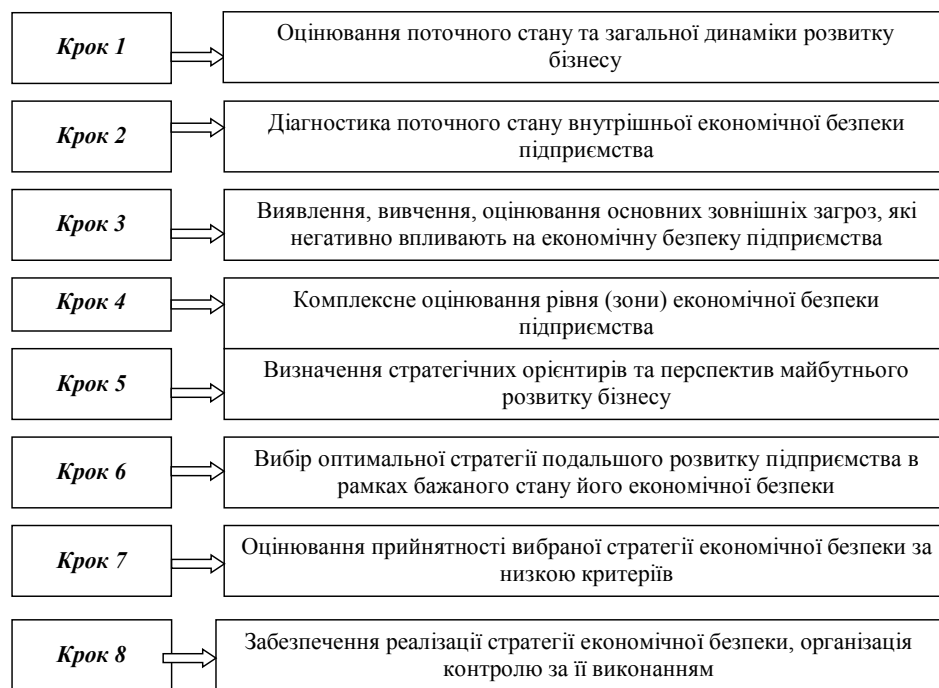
Крок 1

Оцінювання поточного стану та загальної динаміки розвитку бізнесу

Крок 2

Діагностика поточного стану внутрішньої економічної безпеки підприємства

Крок 3

Виявлення, вивчення, оцінювання основних зовнішніх загроз, які негативно впливають на економічну безпеку підприємства

Крок 4

Комплексне оцінювання рівня (зони) економічної безпеки підприємства

Крок 5

Визначення стратегічних орієнтирів та перспектив майбутнього розвитку бізнесу

Крок 6

Вибір оптимальної стратегії подальшого розвитку підприємства в рамках бажаного стану його економічної безпеки

Крок 7

Оцінювання прийнятності вибраної стратегії економічної безпеки за низкою критеріїв

Крок 8

Забезпечення реалізації стратегії економічної безпеки, організація контролю за її виконанням